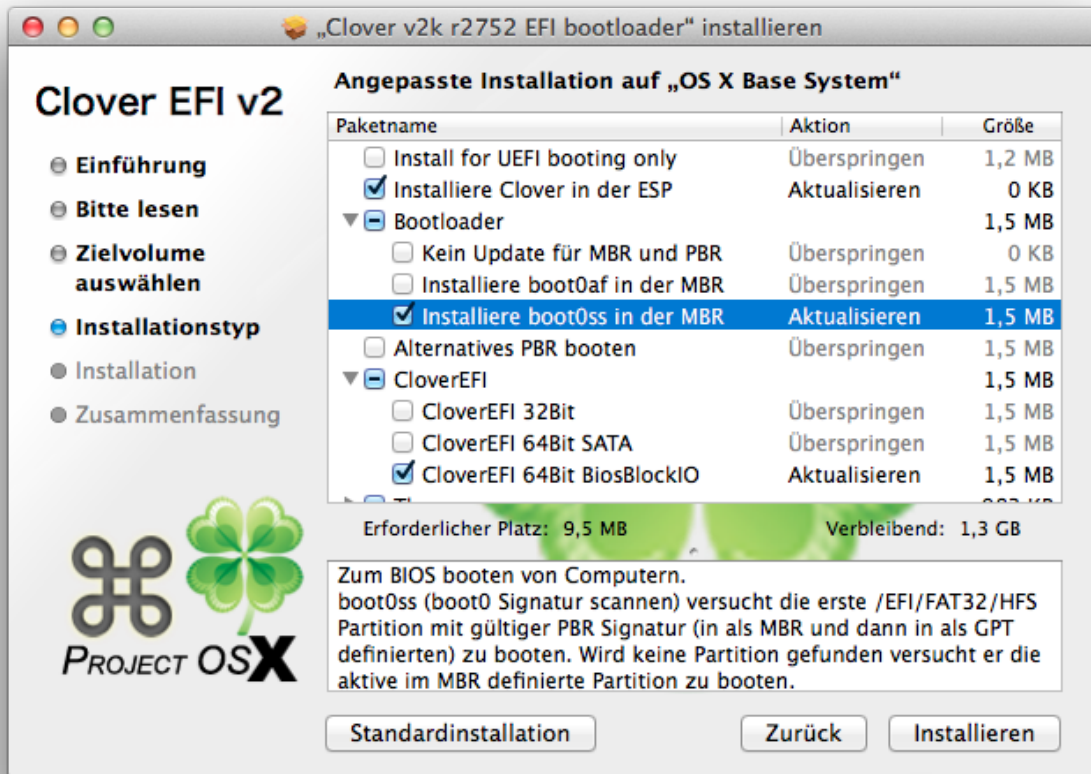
„Clover v2k r2752 EFI bootloader“ installieren

Clover EFI v2

Einführung
Bitte lesen
Zielvolume auswählen
Installationstyp
Installation
Zusammenfassung

PROJECT OSX

Angepasste Installation auf „OS X Base System“

| Paketname | Aktion | Größe |
|---|---|---|
| Install for UEFI booting only | Überspringen | 1,2 MB |
| Installiere Clover in der ESP | Aktualisieren | 0 KB |
| Bootloader | | 1,5 MB |
| Kein Update für MBR und PBR | Überspringen | 0 KB |
| Installiere boot0af in der MBR | Überspringen | 1,5 MB |
| Installiere boot0ss in der MBR | Aktualisieren | 1,5 MB |
| Alternatives PBR booten | Überspringen | 1,5 MB |
| CloverEFI | | 1,5 MB |
| CloverEFI 32Bit | Überspringen | 1,5 MB |
| CloverEFI 64Bit SATA | Überspringen | 1,5 MB |
| CloverEFI 64Bit BiosBlockIO | Aktualisieren | 1,5 MB |
| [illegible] | | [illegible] |

Erforderlicher Platz: 9,5 MB
Verbleibend: 1,3 GB

Zum BIOS booten von Computern.
boot0ss (boot0 Signatur scannen) versucht die erste /EFI/FAT32/HFS Partition mit gültiger PBR Signatur (in als MBR und dann in als GPT definierten) zu booten. Wird keine Partition gefunden versucht er die aktive im MBR definierte Partition zu booten.

Standardinstallation
Zurück
Installieren